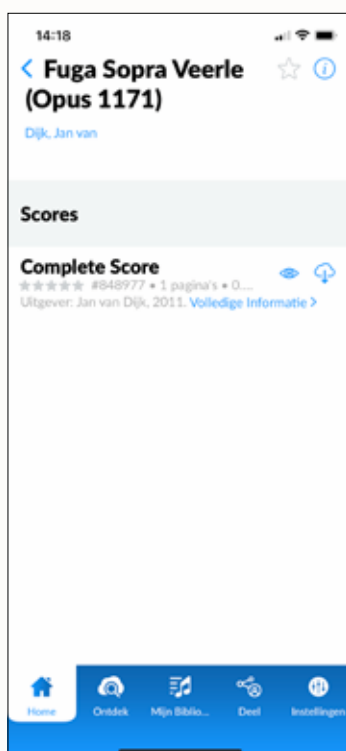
14:18

< Fuga Sopra Veerle (Opus 1171)

Dijk, Jan van

Scores

Complete Score
#848977 • 1 pagina's • 0....
Uitgever: Jan van Dijk, 2011. Volledige Informatie >

Home
Ontdek
Mijn Biblio...
Deel
Instellingen